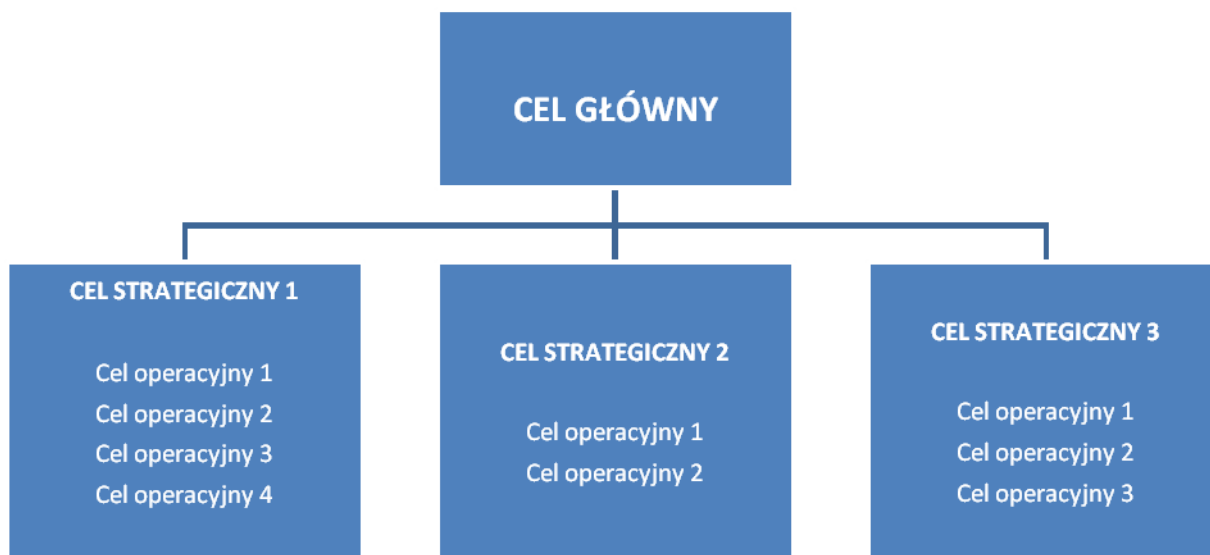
CEL GŁÓWNY

CEL STRATEGICZNY 1

Cel operacyjny 1
Cel operacyjny 2
Cel operacyjny 3
Cel operacyjny 4

CEL STRATEGICZNY 2

Cel operacyjny 1
Cel operacyjny 2

CEL STRATEGICZNY 3

Cel operacyjny 1
Cel operacyjny 2
Cel operacyjny 3